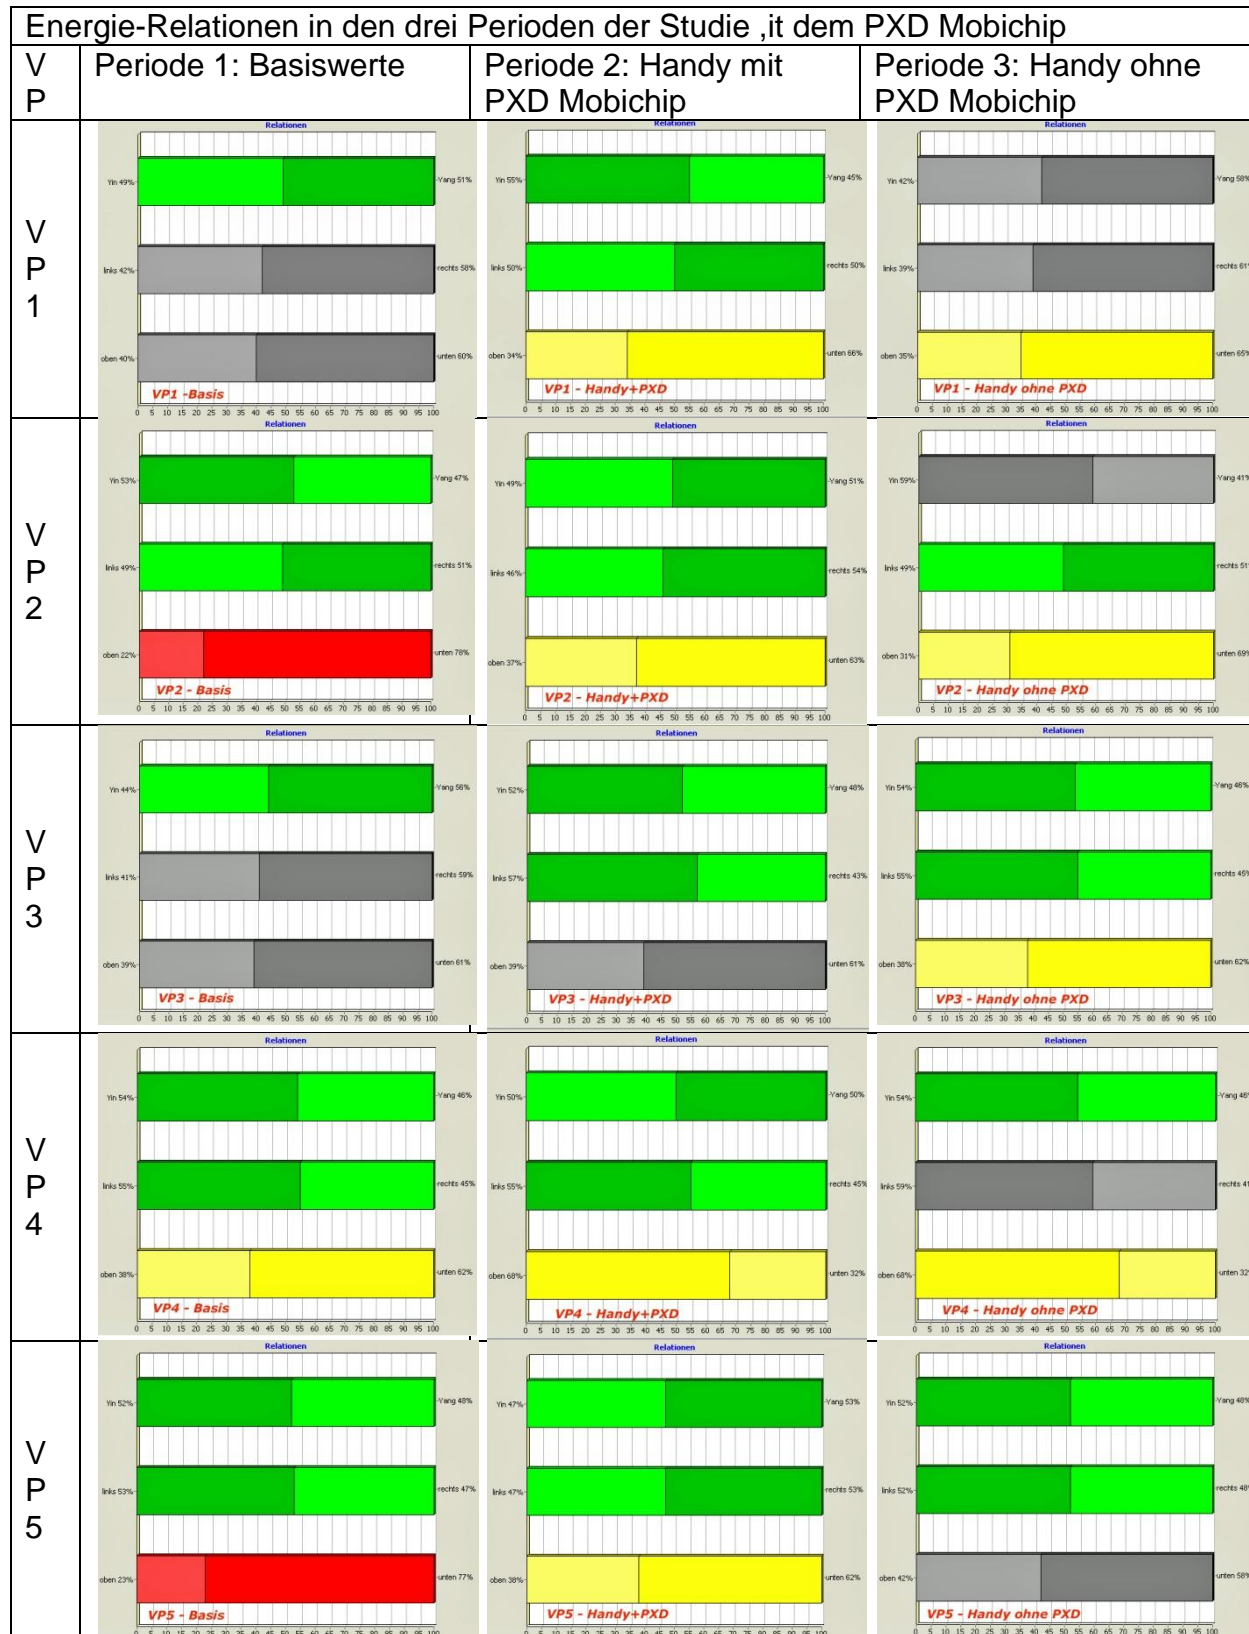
Energie-Relationen in den drei Perioden der Studie ,it dem PXD Mobichip

| VP | Periode 1: Basiswerte | Periode 2: Handy mit PXD Mobichip | Periode 3: Handy ohne PXD Mobichip |
|---|---|---|---|
| VP1 | Relationen; Yin 49%; Yang 51%; links 42%; rechts 58%; oben 40%; unten 60%; VP1 -Basis; 0 5 10 15 20 25 30 35 40 45 50 55 60 65 70 75 80 85 90 95 100 | Relationen; Yin 55%; Yang 45%; links 50%; rechts 50%; oben 34%; unten 66%; VP1 - Handy+PXD; 0 5 10 15 20 25 30 35 40 45 50 55 60 65 70 75 80 85 90 95 100 | Relationen; Yin 42%; Yang 58%; links 39%; rechts 61%; oben 35%; unten 65%; VP1 - Handy ohne PXD; 0 5 10 15 20 25 30 35 40 45 50 55 60 65 70 75 80 85 90 95 100 |
| VP2 | Relationen; Yin 53%; Yang 47%; links 49%; rechts 51%; oben 22%; unten 78%; VP2 - Basis; 0 5 10 15 20 25 30 35 40 45 50 55 60 65 70 75 80 85 90 95 100 | Relationen; Yin 49%; Yang 51%; links 46%; rechts 54%; oben 37%; unten 63%; VP2 - Handy+PXD; 0 5 10 15 20 25 30 35 40 45 50 55 60 65 70 75 80 85 90 95 100 | Relationen; Yin 59%; Yang 41%; links 49%; rechts 51%; oben 31%; unten 69%; VP2 - Handy ohne PXD; 0 5 10 15 20 25 30 35 40 45 50 55 60 65 70 75 80 85 90 95 100 |
| VP3 | Relationen; Yin 44%; Yang 56%; links 41%; rechts 59%; oben 39%; unten 61%; VP3 - Basis; 0 5 10 15 20 25 30 35 40 45 50 55 60 65 70 75 80 85 90 95 100 | Relationen; Yin 52%; Yang 48%; links 57%; rechts 43%; oben 39%; unten 61%; VP3 - Handy+PXD; 0 5 10 15 20 25 30 35 40 45 50 55 60 65 70 75 80 85 90 95 100 | Relationen; Yin 54%; Yang 46%; links 55%; rechts 45%; oben 38%; unten 62%; VP3 - Handy ohne PXD; 0 5 10 15 20 25 30 35 40 45 50 55 60 65 70 75 80 85 90 95 100 |
| VP4 | Relationen; Yin 54%; Yang 46%; links 55%; rechts 45%; oben 38%; unten 62%; VP4 - Basis; 0 5 10 15 20 25 30 35 40 45 50 55 60 65 70 75 80 85 90 95 100 | Relationen; Yin 50%; Yang 50%; links 55%; rechts 45%; oben 68%; unten 32%; VP4 - Handy+PXD; 0 5 10 15 20 25 30 35 40 45 50 55 60 65 70 75 80 85 90 95 100 | Relationen; Yin 54%; Yang 46%; links 59%; rechts 41%; oben 68%; unten 32%; VP4 - Handy ohne PXD; 0 5 10 15 20 25 30 35 40 45 50 55 60 65 70 75 80 85 90 95 100 |
| VP5 | Relationen; Yin 52%; Yang 48%; links 53%; rechts 47%; oben 23%; unten 77%; VP5 - Basis | Relationen; Yin 47%; Yang 53%; links 47%; rechts 53%; oben 38%; unten 62%; VP5 - Handy+PXD | Relationen; Yin 52%; Yang 48%; links 52%; rechts 48%; oben 42%; unten 58%; VP5 - Handy ohne PXD; 0 5 10 15 20 25 30 35 40 45 50 55 60 65 70 75 80 85 90 95 100 |